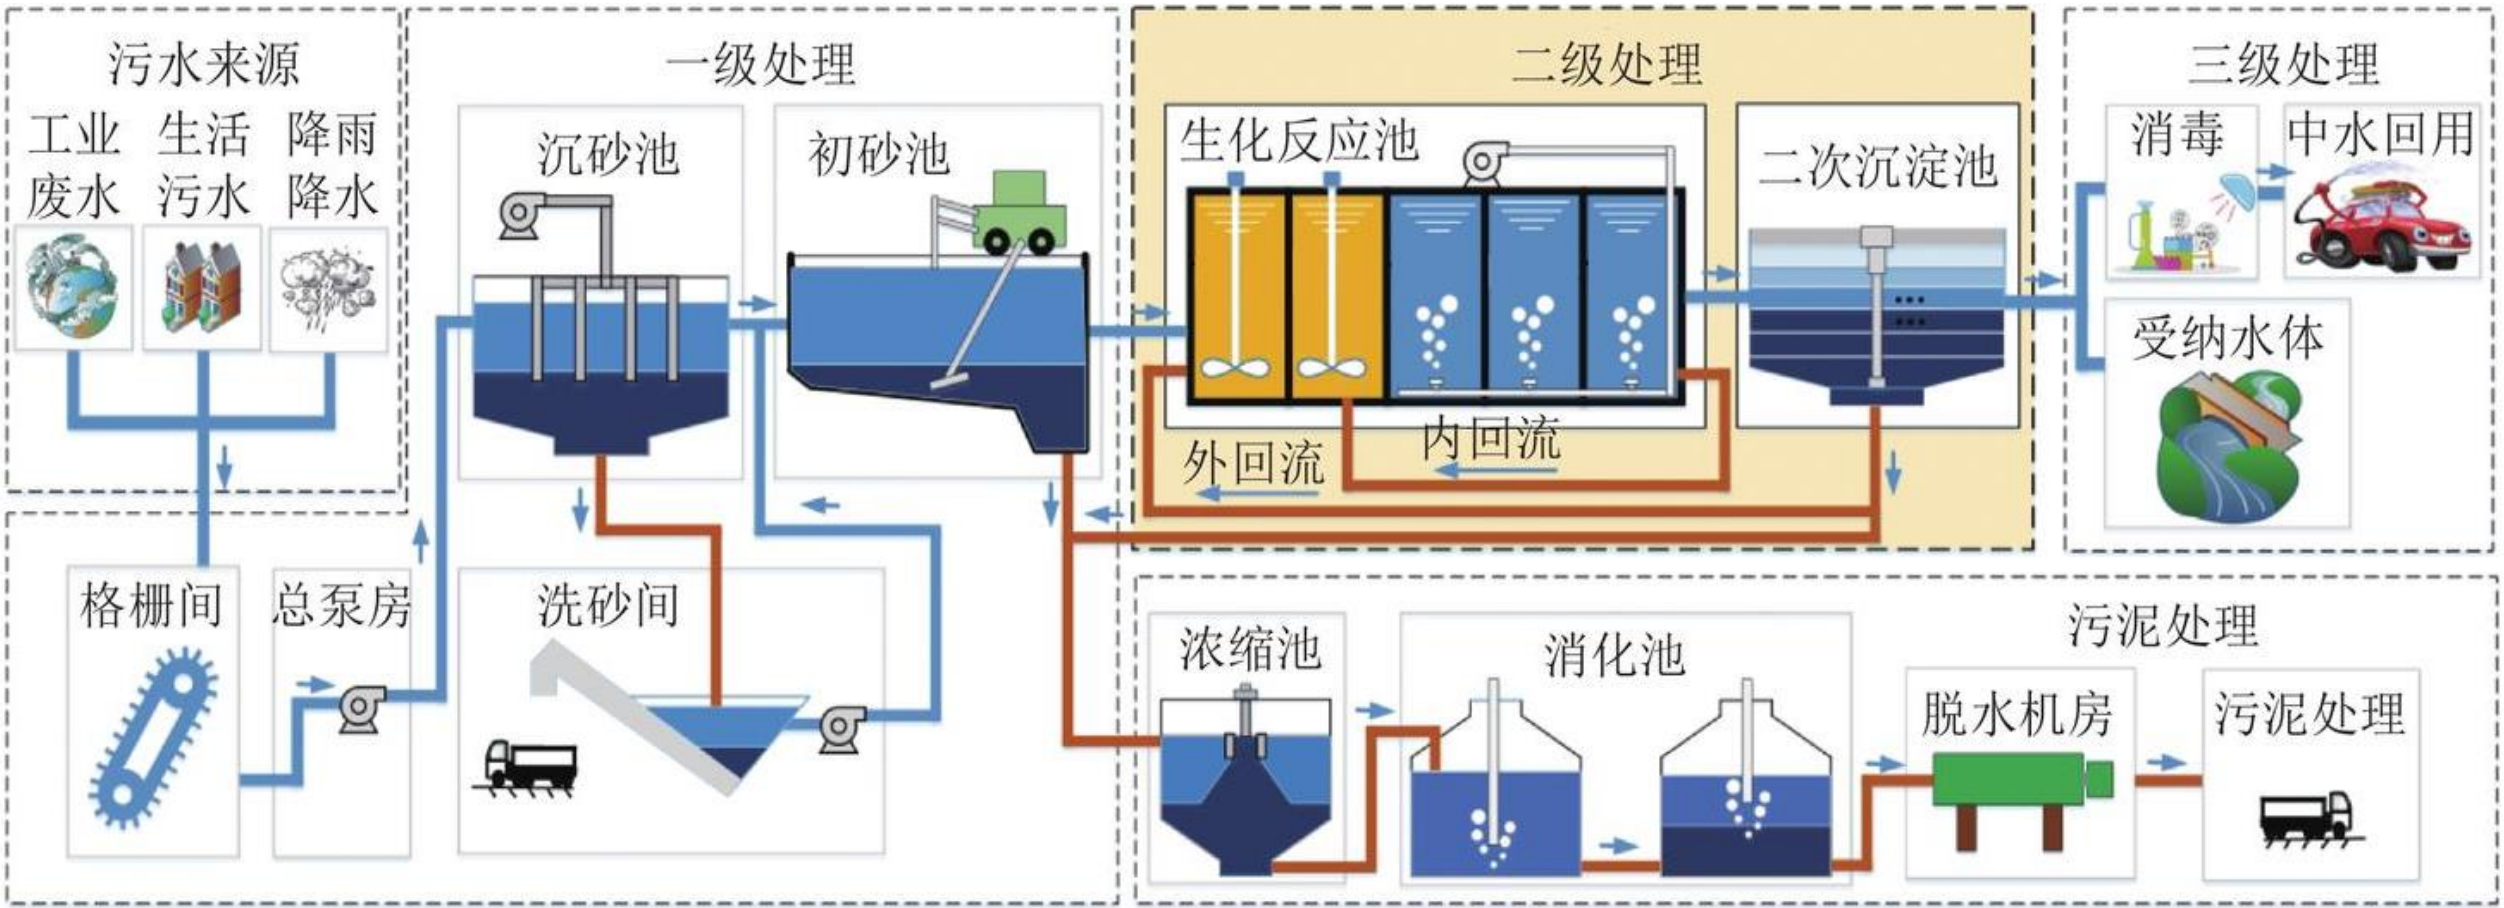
污水来源

工业废水

生活污水

降雨降水

一级处理

沉砂池

初砂池

二级处理

生化反应池

二次沉淀池

外回流

内回流

三级处理

消毒

中水回用

受纳水体

格栅间

总泵房

洗砂间

污泥处理

浓缩池

消化池

脱水机房

污泥处理